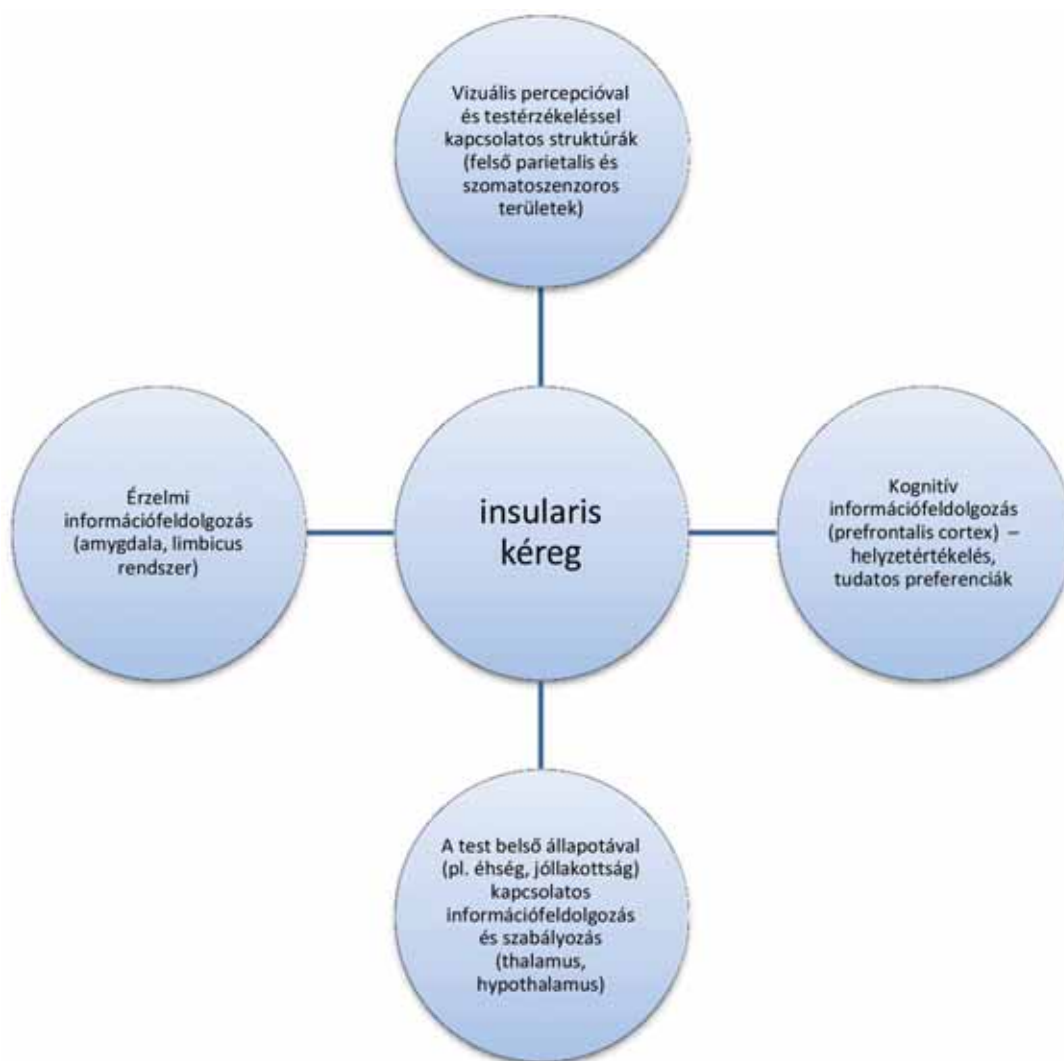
Vizuális percepcióval és testérzékeléssel kapcsolatos struktúrák (felső parietalis és szomatoszenzoros területek)

Érzelmi információfeldolgozás (amygdala, limbicus rendszer)

insularis kéreg

Kognitív információfeldolgozás (prefrontalis cortex) – helyzetértékelés, tudatos preferenciák

A test belső állapotával (pl. éhség, jóllakottság) kapcsolatos információfeldolgozás és szabályozás (thalamus, hypothalamus)